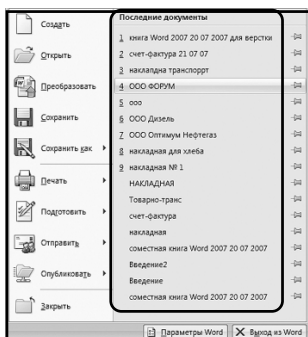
Создать
Открыть
Преобразовать
Сохранить
Сохранить как
Печать
Подготовить
Отправить
Опубликовать
Закрыть

Последние документы
1 книга Word 2007 20 07 2007 для верстки
2 счет-фактура 21 07 07
3 накладная транспорт
4 ООО ФОРУМ
5 ооо
6 ООО Дизель
7 ООО Оптимум Нефтегаз
8 накладная для хлеба
9 накладная № 1
НАКЛАДНАЯ
Товарно-транс
счет-фактура
накладная
сомесная книга Word 2007 20 07 2007
Введение2
Введение
сомесная книга Word 2007 20 07 2007

Параметры Word
Выход из Word